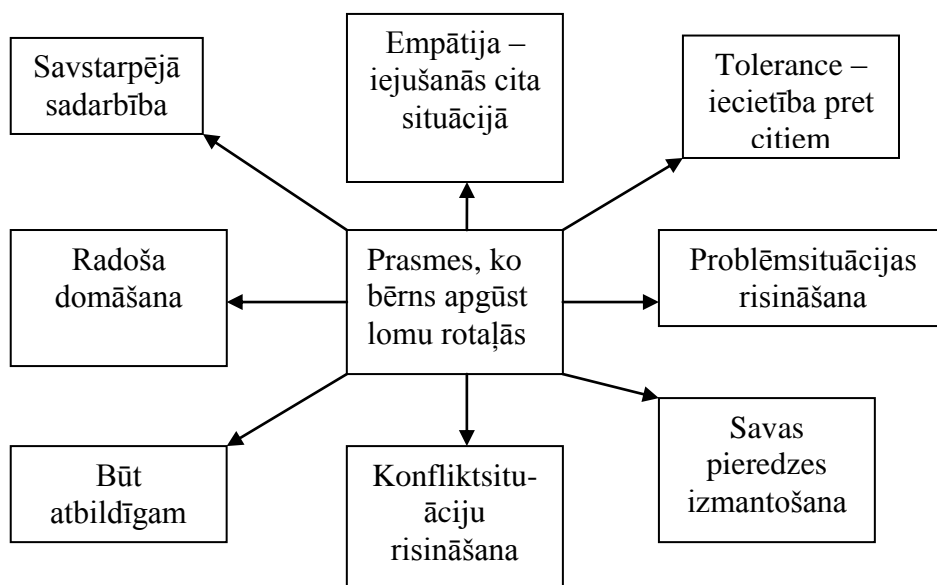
Savstarpējā sadarbība

Empātija – iejušanās cita situācijā

Tolerance – iecietība pret citiem

Radoša domāšana

Prasmes, ko bērns apgūst lomu rotaļās

Problēmsituācijas risināšana

Būt atbildīgam

Konfliktsituāciju risināšana

Savas pieredzes izmantošana